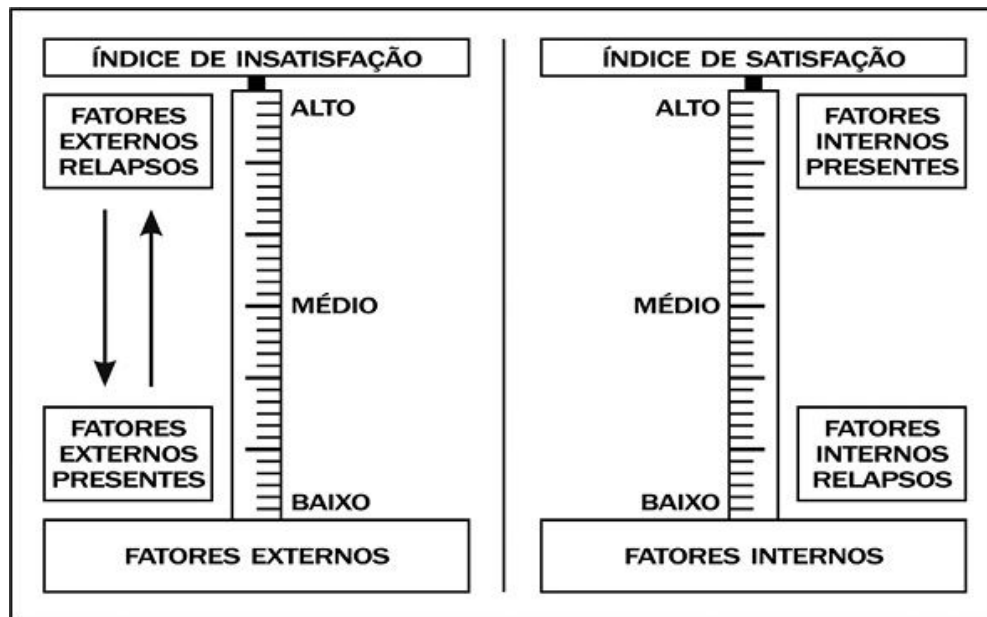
ÍNDICE DE INSATISFAÇÃO

FATORES EXTERNOS RELAPSOS

ALTO

MÉDIO

FATORES EXTERNOS PRESENTES

BAIXO

FATORES EXTERNOS

ÍNDICE DE SATISFAÇÃO

ALTO

FATORES INTERNOS PRESENTES

MÉDIO

FATORES INTERNOS RELAPSOS

BAIXO

FATORES INTERNOS